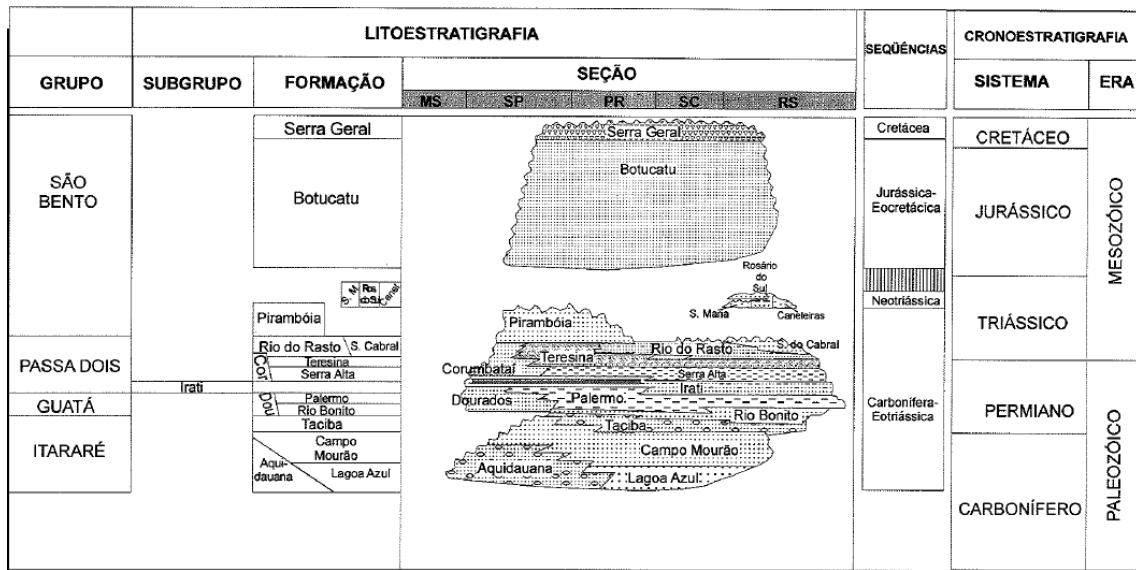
| LITOESTRATIGRAFIA | | | | SEQÜÊNCIAS | CRONOESTRATIGRAFIA | |
|---|---|---|---|---|---|---|
| GRUPO | SUBGRUPO | FORMAÇÃO | SEÇÃO: MS SP PR SC RS | | SISTEMA | ERA |
| SÃO BENTO | | Serra Geral | | Cretácea | CRETÁCEO | MESOZÓICO |
| | | Botucatu | | Jurássica-Eocretácica | JURÁSSICO | |
| | | S. M. Ros. do S. Caneleiras | | | | |
| | | Pirambóia | | Neotriássica | TRIÁSSICO | |
| PASSA DOIS | | Rio do Rasto, S. Cabral | | | | |
| | | Cor: Teresina, Serra Alta | | | | |
| | Irati | | | | | |
| GUATÁ | | Dou: Palermo, Rio Bonito | | Carbonífera-Eotriássica | PERMIANO | PALEOZÓICO |
| ITARARÉ | | Taciba | | | | |
| | | Campo Mourão | | | | |
| | | Aquidauana, Lagoa Azul | | | CARBONÍFERO | |

Serra Geral
Botucatu
Rosário do Sul
S. Maria
Caneleiras
Pirambóia
Teresina
Rio do Rasto
S. do Cabral
Corumbataí
Serra Alta
Irati
Dourados
Palermo
Rio Bonito
Taciba
Campo Mourão
Aquidauana
Lagoa Azul